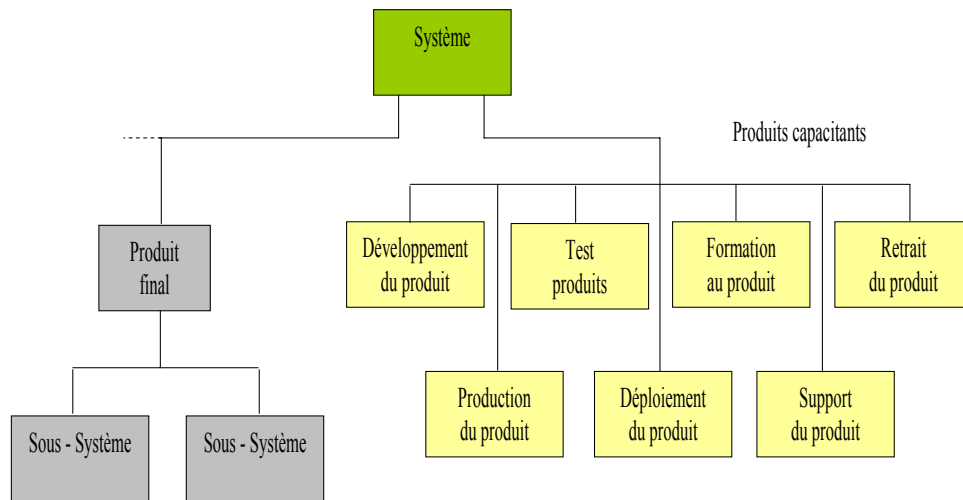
Système

Produits capacitants

Produit final

Développement du produit

Test produits

Formation au produit

Retrait du produit

Production du produit

Déploiement du produit

Support du produit

Sous - Système

Sous - Système